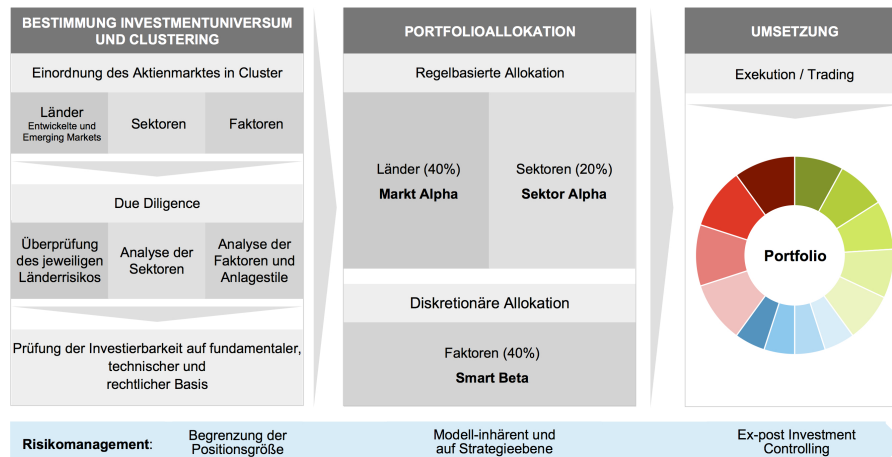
BESTIMMUNG INVESTMENTUNIVERSUM UND CLUSTERING

Einordnung des Aktienmarktes in Cluster

Länder
Entwickelte und Emerging Markets

Sektoren

Faktoren

Due Diligence

Überprüfung des jeweiligen Länderrisikos

Analyse der Sektoren

Analyse der Faktoren und Anlagestile

Prüfung der Investierbarkeit auf fundamentaler, technischer und rechtlicher Basis

PORTFOLIOALLOKATION

Regelbasierte Allokation

Länder (40%)
Markt Alpha

Sektoren (20%)
Sektor Alpha

Diskretionäre Allokation

Faktoren (40%)
Smart Beta

UMSETZUNG

Exekution / Trading

Portfolio

Risikomanagement: Begrenzung der Positionsgröße

Modell-inhärent und auf Strategieebene

Ex-post Investment Controlling